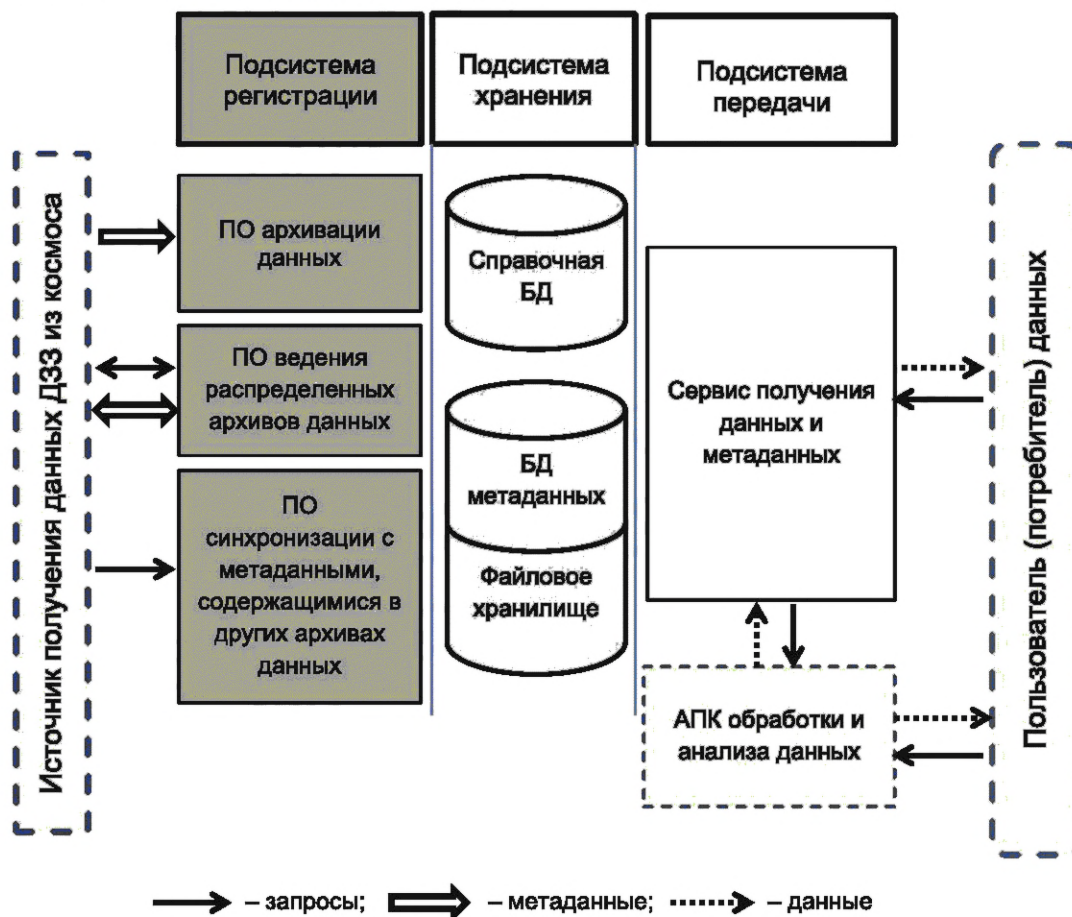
Подсистема регистрации

Подсистема хранения

Подсистема передачи

Источник получения данных ДЗЗ из космоса

ПО архивации данных

ПО ведения распределенных архивов данных

ПО синхронизации с метаданными, содержащимися в других архивах данных

Справочная БД

БД метаданных

Файловое хранилище

Сервис получения данных и метаданных

АПК обработки и анализа данных

Пользователь (потребитель) данных

– запросы; – метаданные; – данные